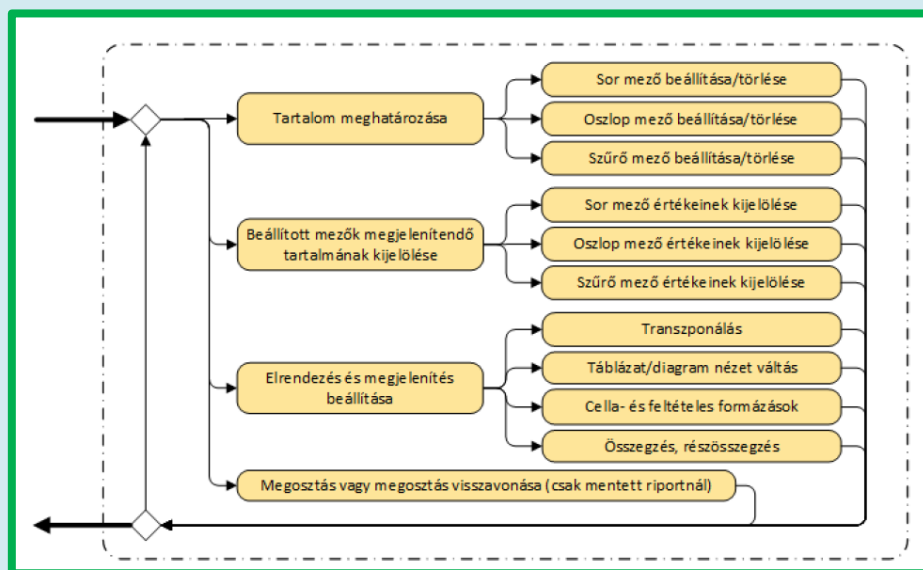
Tartalom meghatározása

Sor mező beállítása/törlése

Oszlop mező beállítása/törlése

Szűrő mező beállítása/törlése

Beállított mezők megjelenítendő tartalmának kijelölése

Sor mező értékeinek kijelölése

Oszlop mező értékeinek kijelölése

Szűrő mező értékeinek kijelölése

Elrendezés és megjelenítés beállítása

Transzponálás

Táblázat/diagram nézet váltás

Cella- és feltételes formázások

Összegzés, részösszegzés

Megosztás vagy megosztás visszavonása (csak mentett riportnál)